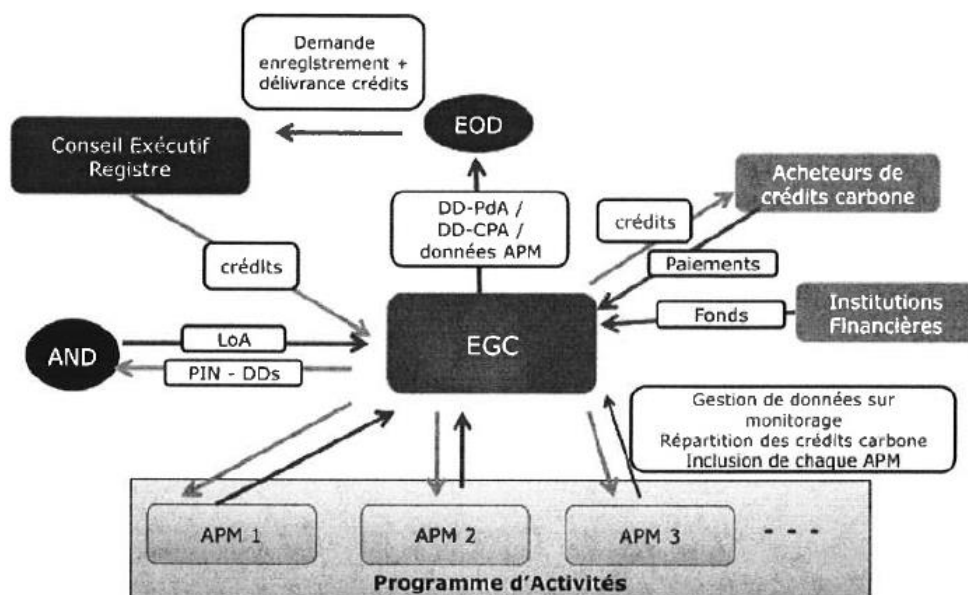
Demande enregistrement + délivrance crédits

EOD

Conseil Exécutif Registre

Acheteurs de crédits carbone

DD-PdA / DD-CPA / données APM

crédits

Paiements

crédits

Institutions Financières

Fonds

EGC

AND

LoA

PIN - DDs

Gestion de données sur monitorage
Répartition des crédits carbone
Inclusion de chaque APM

APM 1

APM 2

APM 3

- - -

Programme d'Activités